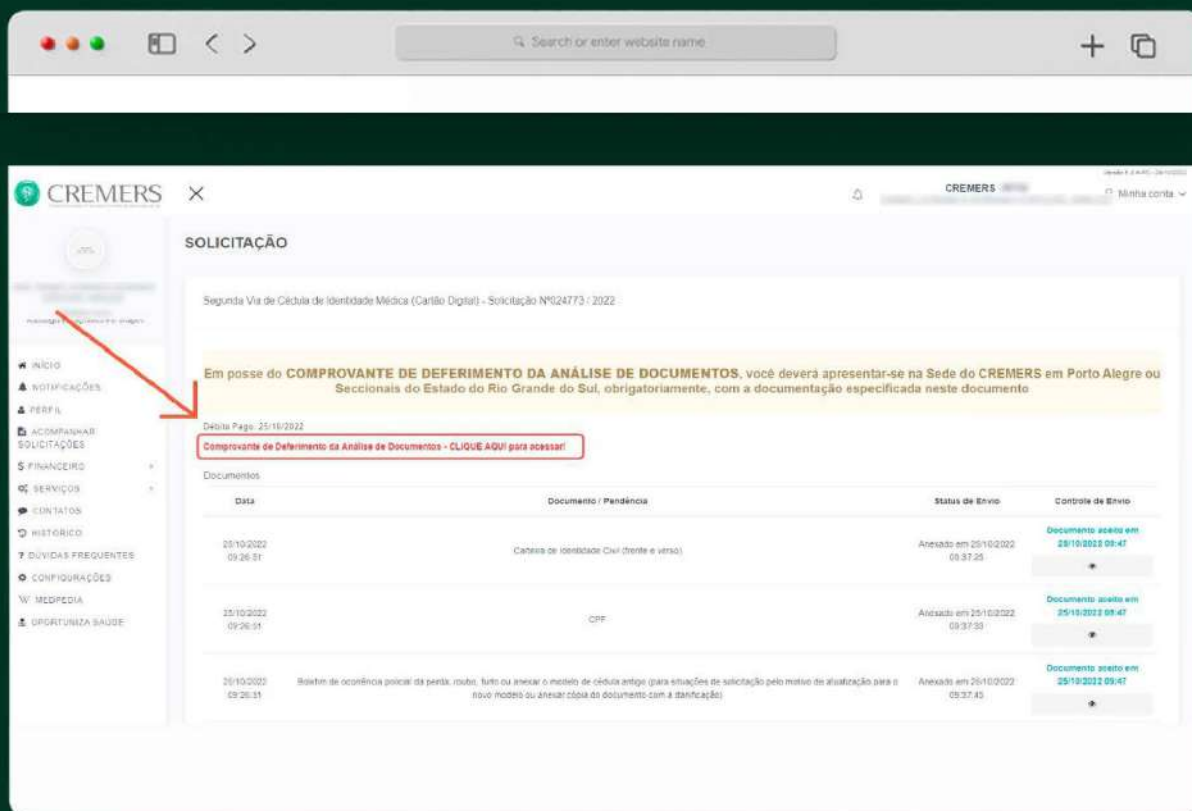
Search or enter website name

CREMERS ×

CREMERS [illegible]

Minha conta

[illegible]

INÍCIO
NOTIFICAÇÕES
PERFIL
ACOMPANHAR SOLICITAÇÕES
FINANCEIRO
SERVIÇOS
CONTATOS
HISTÓRICO
DÚVIDAS FREQUENTES
CONFIGURAÇÕES
MEDPEDIA
OPORTUNIZA SAÚDE

SOLICITAÇÃO

Segunda Via de Cédula de Identidade Médica (Cartão Digital) - Solicitação Nº024773 / 2022

Em posse do COMPROVANTE DE DEFERIMENTO DA ANÁLISE DE DOCUMENTOS, você deverá apresentar-se na Sede do CREMERS em Porto Alegre ou Seccionais do Estado do Rio Grande do Sul, obrigatoriamente, com a documentação especificada neste documento

Débito Pago: 25/10/2022

Comprovante de Deferimento da Análise de Documentos - CLIQUE AQUI para acessar!

Documentos

| Data | Documento / Pendência | Status de Envio | Controle de Envio |
|---|---|---|---|
| 25/10/2022 09:26:51 | Carteira de Identidade Civil (frente e verso) | Anexado em 25/10/2022 09:37:25 | Documento aceito em 25/10/2022 09:47 |
| 25/10/2022 09:26:51 | CPF | Anexado em 25/10/2022 09:37:30 | Documento aceito em 25/10/2022 09:47 |
| 25/10/2022 09:26:51 | Boletim de ocorrência policial da perda, roubo, furto ou anexar o modelo de cédula antigo (para situações de solicitação pelo motivo de atualização para o novo modelo ou anexar cópia do documento com a danificação) | Anexado em 25/10/2022 09:37:45 | Documento aceito em 25/10/2022 09:47 |